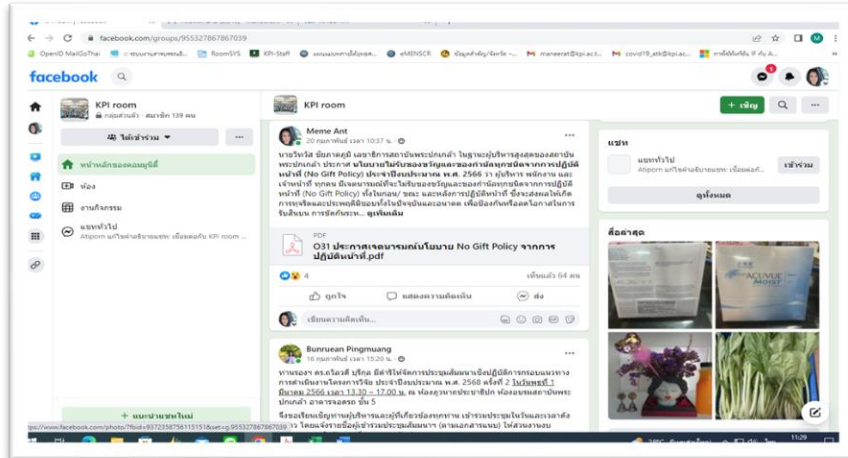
facebook.com/groups/955327867867039

OpenID MailGoThai | RoomSYS | KPI-Staff | eMENSCR | maneerat@kpi.ac.t... | covid19_atk@kpi.ac...

facebook

KPI room
กลุ่มส่วนตัว · สมาชิก 139 คน

ได้เข้าร่วม

หน้าหลักของคอมมูนิตี้
ห้อง
งานกิจกรรม
แชททั่วไป
Atiporn แก้ไขคำอธิบายแชท: เชื่อมต่อกับ KPI room ...

+ แนะนำแชทใหม่

KPI room

+ เชิญ

Meme Ant
20 กุมภาพันธ์ เวลา 10:37 น.

นายวิศวิส ชัยภาคภูมิ เลขาธิการสถาบันพระปกเกล้า ในฐานะผู้บริหารสูงสุดของสถาบันพระปกเกล้า ประกาศ นโยบายไม่รับของขวัญและของกำนัลทุกชนิดจากการปฏิบัติหน้าที่ (No Gift Policy) ประจำปีงบประมาณ พ.ศ. 2566 ว่า ผู้บริหาร พนักงาน และเจ้าหน้าที่ ทุกคน มีเจตนารมณ์ที่จะไม่รับของขวัญและของกำนัลทุกชนิดจากการปฏิบัติหน้าที่ (No Gift Policy) ทั้งในกลุ่ม ขณะ และหลังการปฏิบัติหน้าที่ ซึ่งจะส่งผลให้เกิดการทุจริตและประพฤติมิชอบทั้งในปัจจุบันและอนาคต เพื่อป้องกันหรือลดโอกาสในการรับสินบน การขัดกันระห... ดูเพิ่มเติม

PDF
O31 ประกาศเจตนารมณ์นโยบาย No Gift Policy จากการปฏิบัติหน้าที่.pdf

4
เห็นแล้ว 64 คน

ถูกใจ
แสดงความคิดเห็น
ส่ง

เขียนความคิดเห็น...

Bunruean Pingmuang
16 กุมภาพันธ์ เวลา 15:20 น.

ทานรองฯ ดร.ถวิลวดี บุรีกุล มีคำสั่งให้จัดการประชุมติดตามความก้าวหน้าโครงการจัดการความรู้ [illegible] การดำเนินงานโครงการวิจัย ประจำปีงบประมาณ พ.ศ. 2566 ครั้งที่ 2 ในวันพฤหัสที่ 1 มีนาคม 2566 เวลา 13.30 – 17.00 น. ณ ห้องอนุกรรมการประชาธิปก ห้องอบรมสถาบันพระปกเกล้า อาคารจอดรถ ชั้น 5

จึงขอเรียนเชิญท่านผู้บริหารและผู้ที่เกี่ยวข้องทุกท่าน เข้าร่วมประชุมในวันและเวลาดังกล่าว โดยแจ้งรายชื่อผู้เข้าร่วมประชุมติดตาม (ตามเอกสารแนบ) ให้ส่วนงานบ

แชท
แชททั่วไป
Atiporn แก้ไขคำอธิบายแชท: เชื่อมต่อก...
เข้าร่วม
ดูทั้งหมด

สื่อล่าสุด

ACUVUE MOIST

https://www.facebook.com/photo/?fbid=957237587561151&set=g.955327867867039

11:29